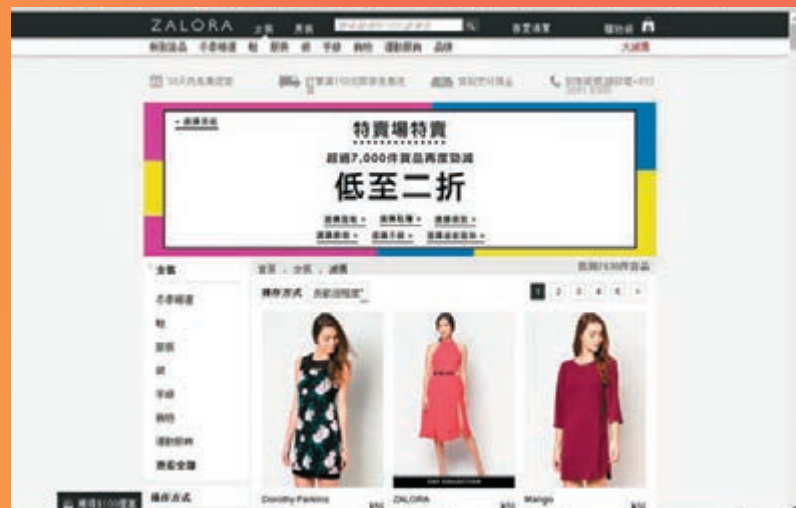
ZALORA 女裝 男裝 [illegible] 我的帳戶 購物袋

新到貨品 衣服 鞋 服飾 袋 手袋 飾物 運動服裝 品牌 大減價

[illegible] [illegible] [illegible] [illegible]

特賣場特賣

超過7,000件貨品再度劈減

低至二折

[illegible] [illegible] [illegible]
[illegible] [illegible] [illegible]

全部

衣服

鞋

服飾

袋

手袋

飾物

運動服裝

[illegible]

主頁 > 女裝 > 減價

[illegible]

排序方式 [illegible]

1 2 3 4 5 >

Dorothy Perkins

ZALORA

Mango

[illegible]

排序方式